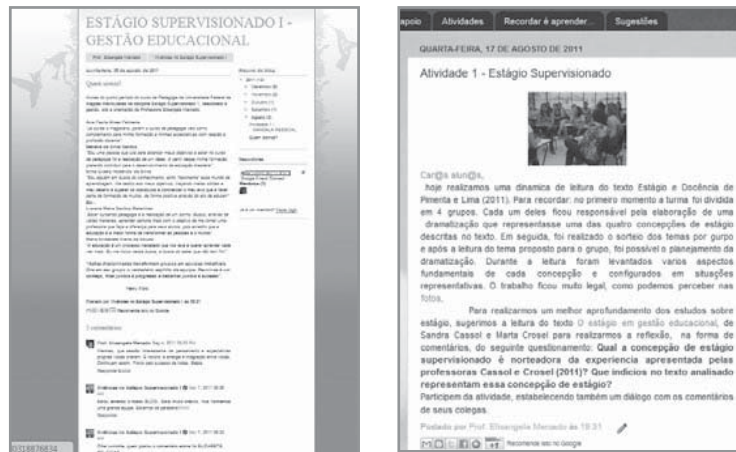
ESTÁGIO SUPERVISIONADO I - GESTÃO EDUCACIONAL

Quem somos?

2 comentários

apoio | Atividades | Recordar é aprender... | Sugestões

QUARTA-FEIRA, 17 DE AGOSTO DE 2011

Atividade 1 - Estágio Supervisionado

Car@s alun@s,

hoje realizamos uma dinamica de leitura do texto Estágio e Docência de Pimenta e Lima (2011). Para recordar: no primeiro momento a turma foi dividida em 4 grupos. Cada um deles ficou responsável pela elaboração de uma dramatização que representasse uma das quatro concepções de estágio descritas no texto. Em seguida, foi realizado o sorteio dos temas por gurpo e após a leitura do tema proposto para o grupo, foi possível o planejamento da dramatização. Durante a leitura foram levantados varios aspectos fundamentais de cada concepção e configurados em situações representativas. O trabalho ficou muito legal, como podemos perceber nas fotos.

Para realizarmos um melhor aprofundamento dos estudos sobre estágio, sugerimos a leitura do texto O estágio em gestão educacional, de Sandra Cassol e Marta Crosel para realizarmos a reflexão, na forma de comentários, do seguinte questionamento: Qual a concepção de estágio supervisionado é norteadora da experiencia apresentada pelas professoras Cassol e Crosel (2011)? Que indícios no texto analisado representam essa concepção de estágio?

Participem da atividade, estabelecendo também um diálogo com os comentários de seus colegas.

Postado por Prof. Elisangela Mercado às 19:31

Recomende isto no Google

0316876534